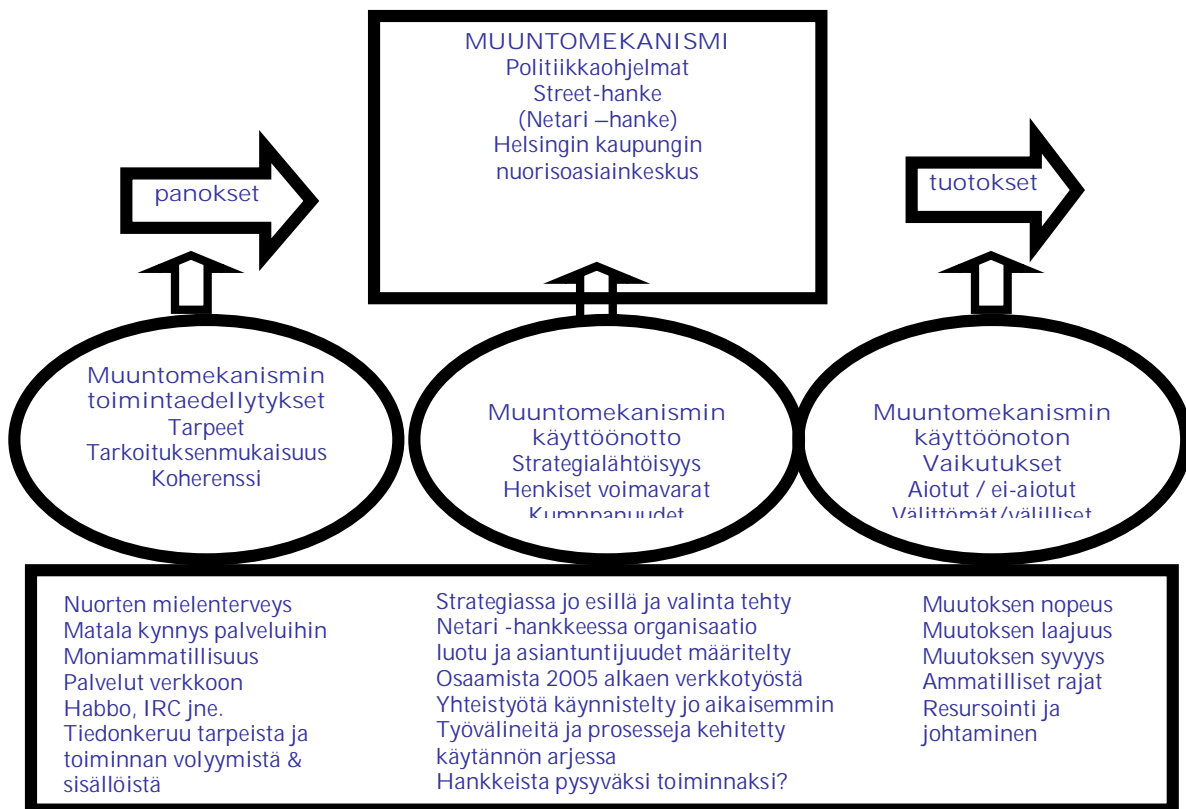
MUUNTOMEKANISMI
Politiikkaohjelmat
Street-hanke
(Netari –hanke)
Helsingin kaupungin
nuorisoasiainkeskus

panokset

tuotokset

Muuntomekanismin
toimintaedellytykset
Tarpeet
Tarkoituksenmukaisuus
Koherenssi

Muuntomekanismin
käyttöönotto
Strategialähtöisyys
Henkiset voimavarat
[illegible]

Muuntomekanismin
käyttöönoton
Vaikutukset
Aiotut / ei-aiotut
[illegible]

Nuorten mielenterveys
Matala kynnys palveluihin
Moniammatillisuus
Palvelut verkkoon
Habbo, IRC jne.
Tiedonkeruu tarpeista ja toiminnan volyymistä & sisällöistä

Strategiassa jo esillä ja valinta tehty
Netari -hankkeessa organisaatio luotu ja asiantuntijuudet määritelty
Osaamista 2005 alkaen verkkotyöstä
Yhteistyötä käynnistelty jo aikaisemmin
Työvälineitä ja prosesseja kehitetty käytännön arjessa
Hankkeista pysyväksi toiminnaksi?

Muutoksen nopeus
Muutoksen laajuus
Muutoksen syvyys
Ammatilliset rajat
Resursointi ja johtaminen